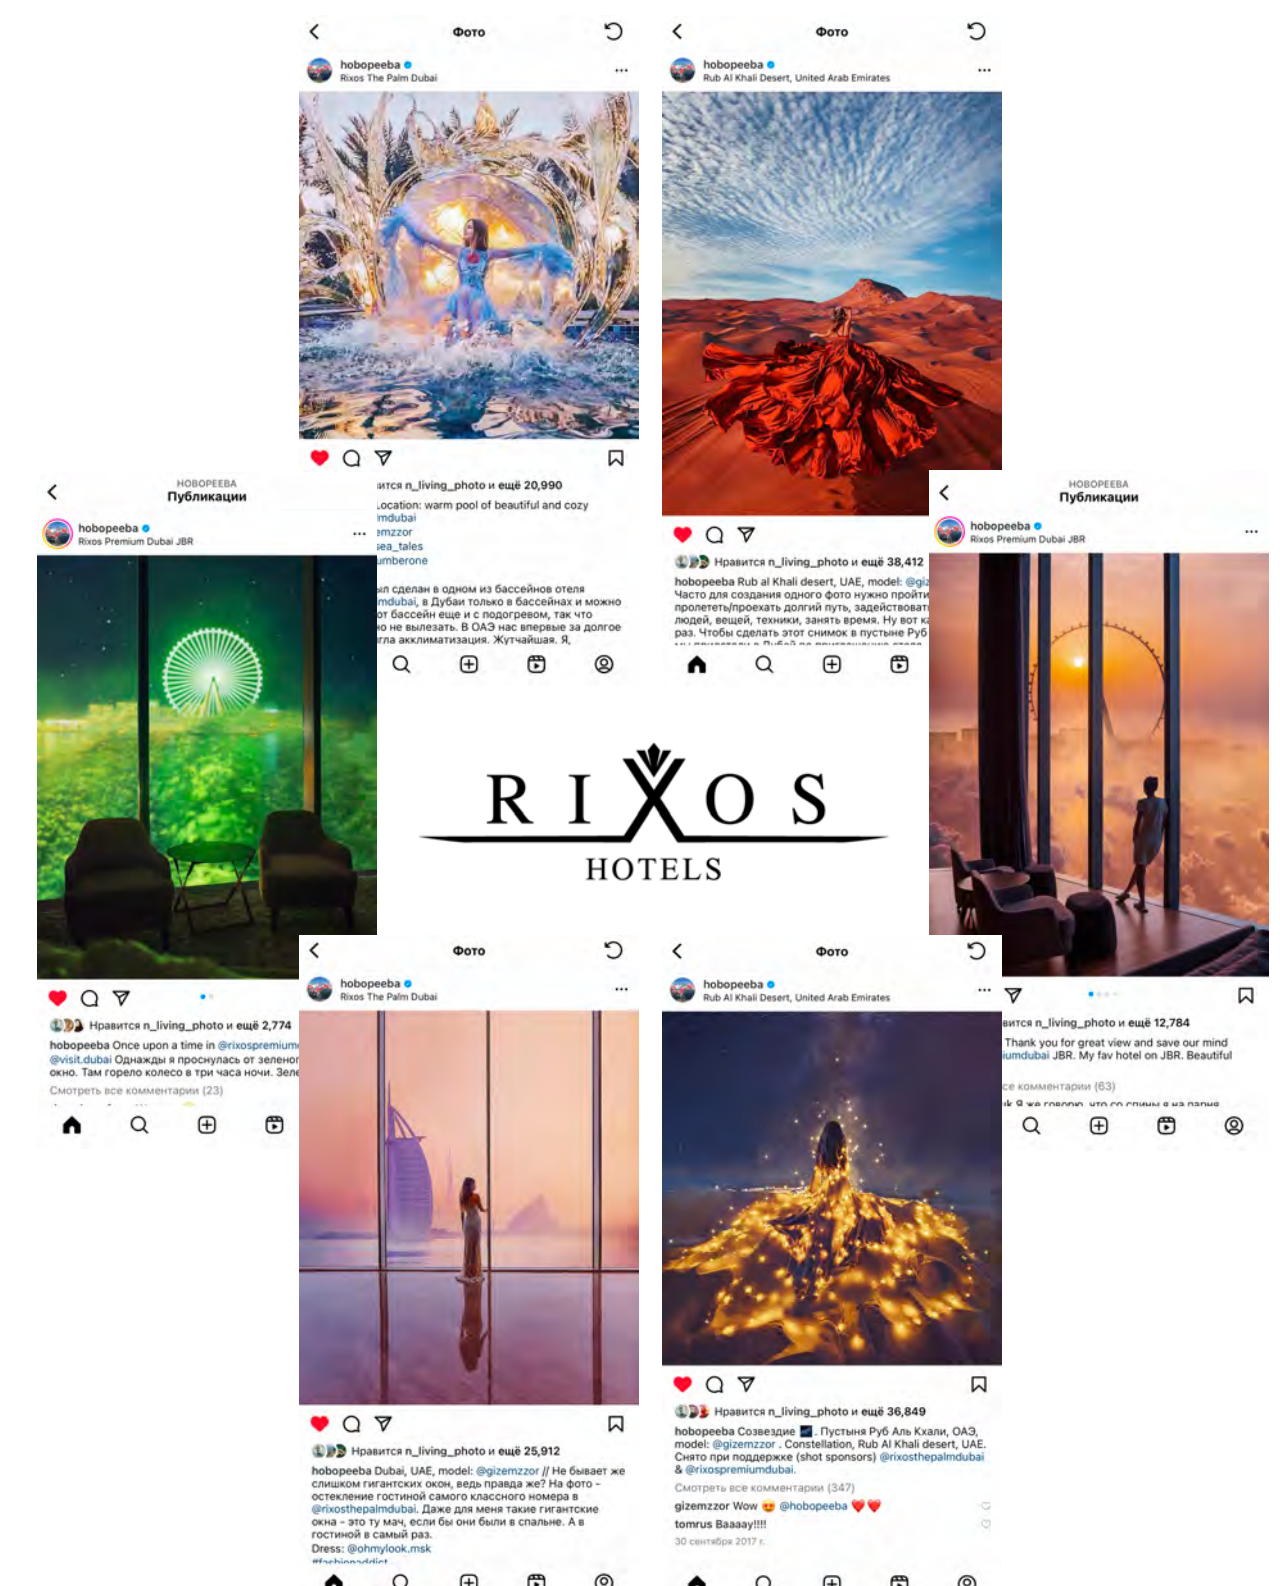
Фото
hobopeeba
Rixos The Palm Dubai
...
Фото
hobopeeba
Rub Al Khali Desert, United Arab Emirates
...

НОВОРЕЕВА
Публикации
hobopeeba
Rixos Premium Dubai JBR
...
ится n_living_photo и ещё 20,990
Location: warm pool of beautiful and cozy
mdubai
emzzor
sea_tales
umberone
ил сделан в одном из бассейнов отеля
mdubai, в Дубаи только в бассейнах и можно
от бассейн еще и с подогревом, так что
но не вылезать. В ОАЭ нас впервые за долгое
гла акклиматизация. Жутчайшая. Я,

Нравится n_living_photo и ещё 38,412
hobopeeba Rub al Khali desert, UAE, model: @giz
Часто для создания одного фото нужно пройти
пролететь/проехать долгий путь, задействоват
людей, вещей, техники, занять время. Ну вот к
раз. Чтобы сделать этот снимок в пустыне Руб

НОВОРЕЕВА
Публикации
hobopeeba
Rixos Premium Dubai JBR
...

RIXOS
HOTELS

Нравится n_living_photo и ещё 2,774
hobopeeba Once upon a time in @rixospremium
@visit.dubai Однажды я проснулась от зеленог
окно. Там горело колесо в три часа ночи. Зел
Смотреть все комментарии (23)

Фото
hobopeeba
Rixos The Palm Dubai
...
Фото
hobopeeba
Rub Al Khali Desert, United Arab Emirates
...

вится n_living_photo и ещё 12,784
Thank you for great view and save our mind
iumdubai JBR. My fav hotel on JBR. Beautiful
се комментарии (63)

Нравится n_living_photo и ещё 25,912
hobopeeba Dubai, UAE, model: @gizemzzor // Не бывает же слишком гигантских окон, ведь правда же? На фото - остекление гостиной самого классного номера в @rixosthepalmdubai. Даже для меня такие гигантские окна - это ту мач, если бы они были в спальне. А в гостиной в самый раз.
Dress: @ohmylook.msk
#fashionaddict

Нравится n_living_photo и ещё 36,849
hobopeeba Созвездие. Пустыня Руб Аль Кхали, ОАЭ, model: @gizemzzor . Constellation, Rub Al Khali desert, UAE. Снято при поддержке (shot sponsors) @rixosthepalmdubai & @rixospremiumdubai.
Смотреть все комментарии (347)
gizemzzor Wow @hobopeeba
tomrus Baaaay!!!!
30 сентября 2017 г.